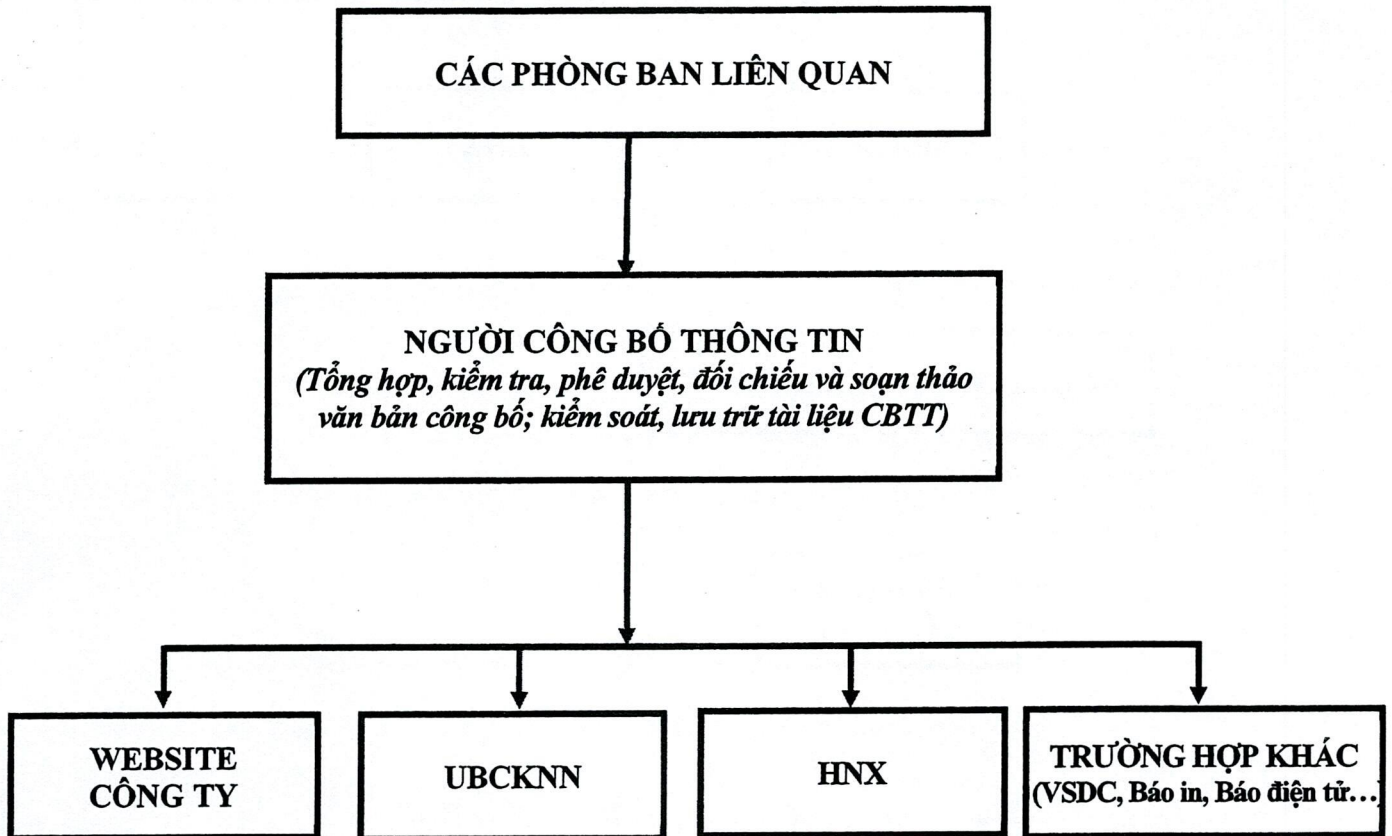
CÁC PHÒNG BAN LIÊN QUAN

NGƯỜI CÔNG BỐ THÔNG TIN
(Tổng hợp, kiểm tra, phê duyệt, đối chiếu và soạn thảo văn bản công bố; kiểm soát, lưu trữ tài liệu CBTT)

WEBSITE CÔNG TY

UBCKNN

HNX

TRƯỜNG HỢP KHÁC
(VSDC, Báo in, Báo điện tử…